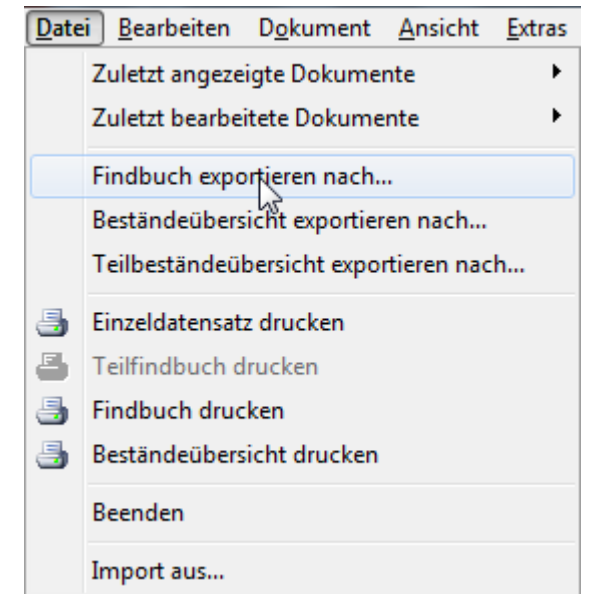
Datei Bearbeiten Dokument Ansicht Extras

Zuletzt angezeigte Dokumente
Zuletzt bearbeitete Dokumente

Findbuch exportieren nach...
Beständeübersicht exportieren nach...
Teilbeständeübersicht exportieren nach...

Einzeldatensatz drucken
Teilfindbuch drucken
Findbuch drucken
Beständeübersicht drucken

Beenden

Import aus...